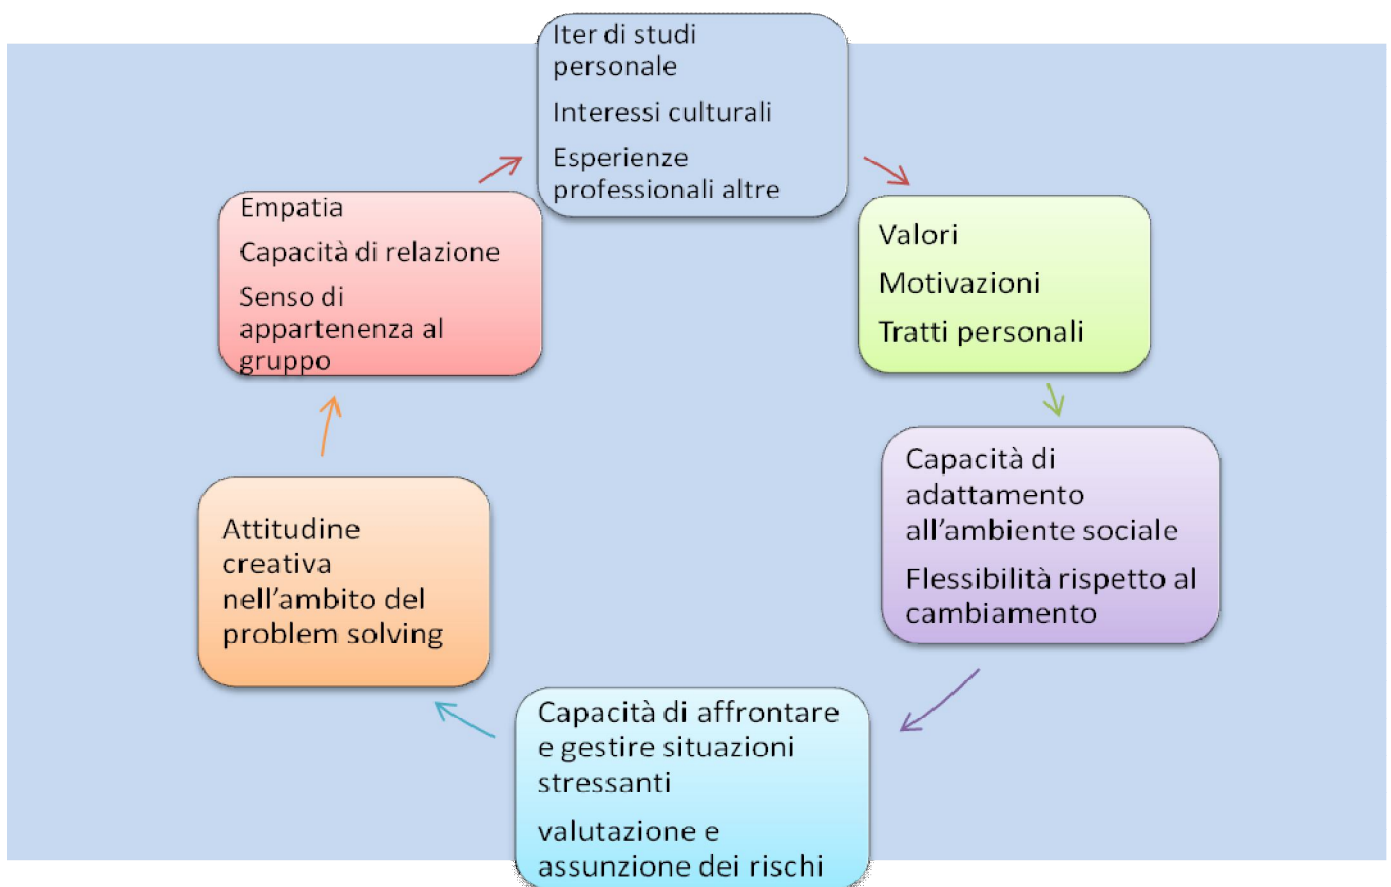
Iter di studi personale

Interessi culturali

Esperienze professionali altre

Valori

Motivazioni

Tratti personali

Capacità di adattamento all’ambiente sociale

Flessibilità rispetto al cambiamento

Capacità di affrontare e gestire situazioni stressanti

valutazione e assunzione dei rischi

Attitudine creativa nell’ambito del problem solving

Empatia

Capacità di relazione

Senso di appartenenza al gruppo